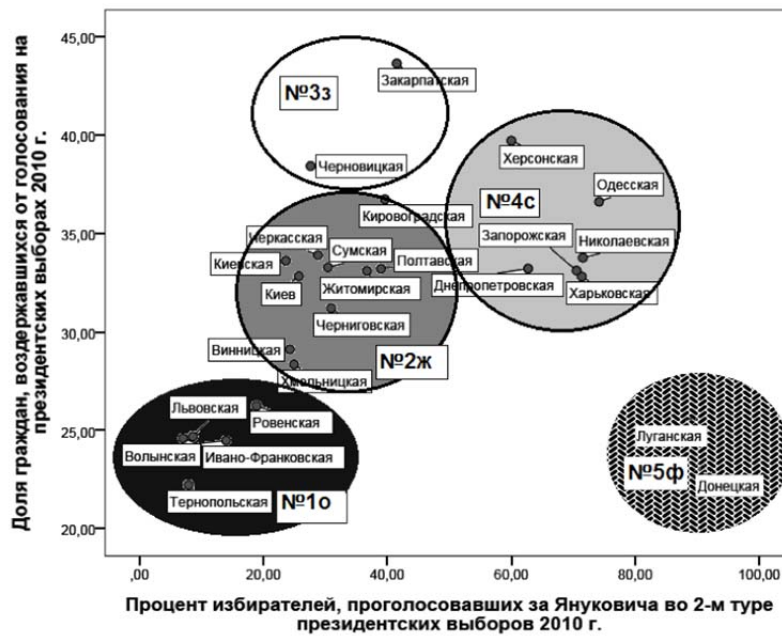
Доля граждан, воздержавшихся от голосования на президентских выборах 2010 г.

45,00
40,00
35,00
30,00
25,00
20,00

№3з
Закарпатская
Черновицкая

№4с
Херсонская
Одесская
Запорожская
Николаевская
Днепропетровская
Харьковская

Кировоградская
Черкасская
Сумская
Киевская
Полтавская
Киев
Житомирская
Черниговская
Винницкая
№2ж
Хмельницкая

Львовская
Ровенская
Волынская
Ивано-Франковская
Тернопольская
№1о

Луганская
№5ф
Донецкая

,00
20,00
40,00
60,00
80,00
100,00

Процент избирателей, проголосовавших за Януковича во 2-м туре президентских выборов 2010 г.